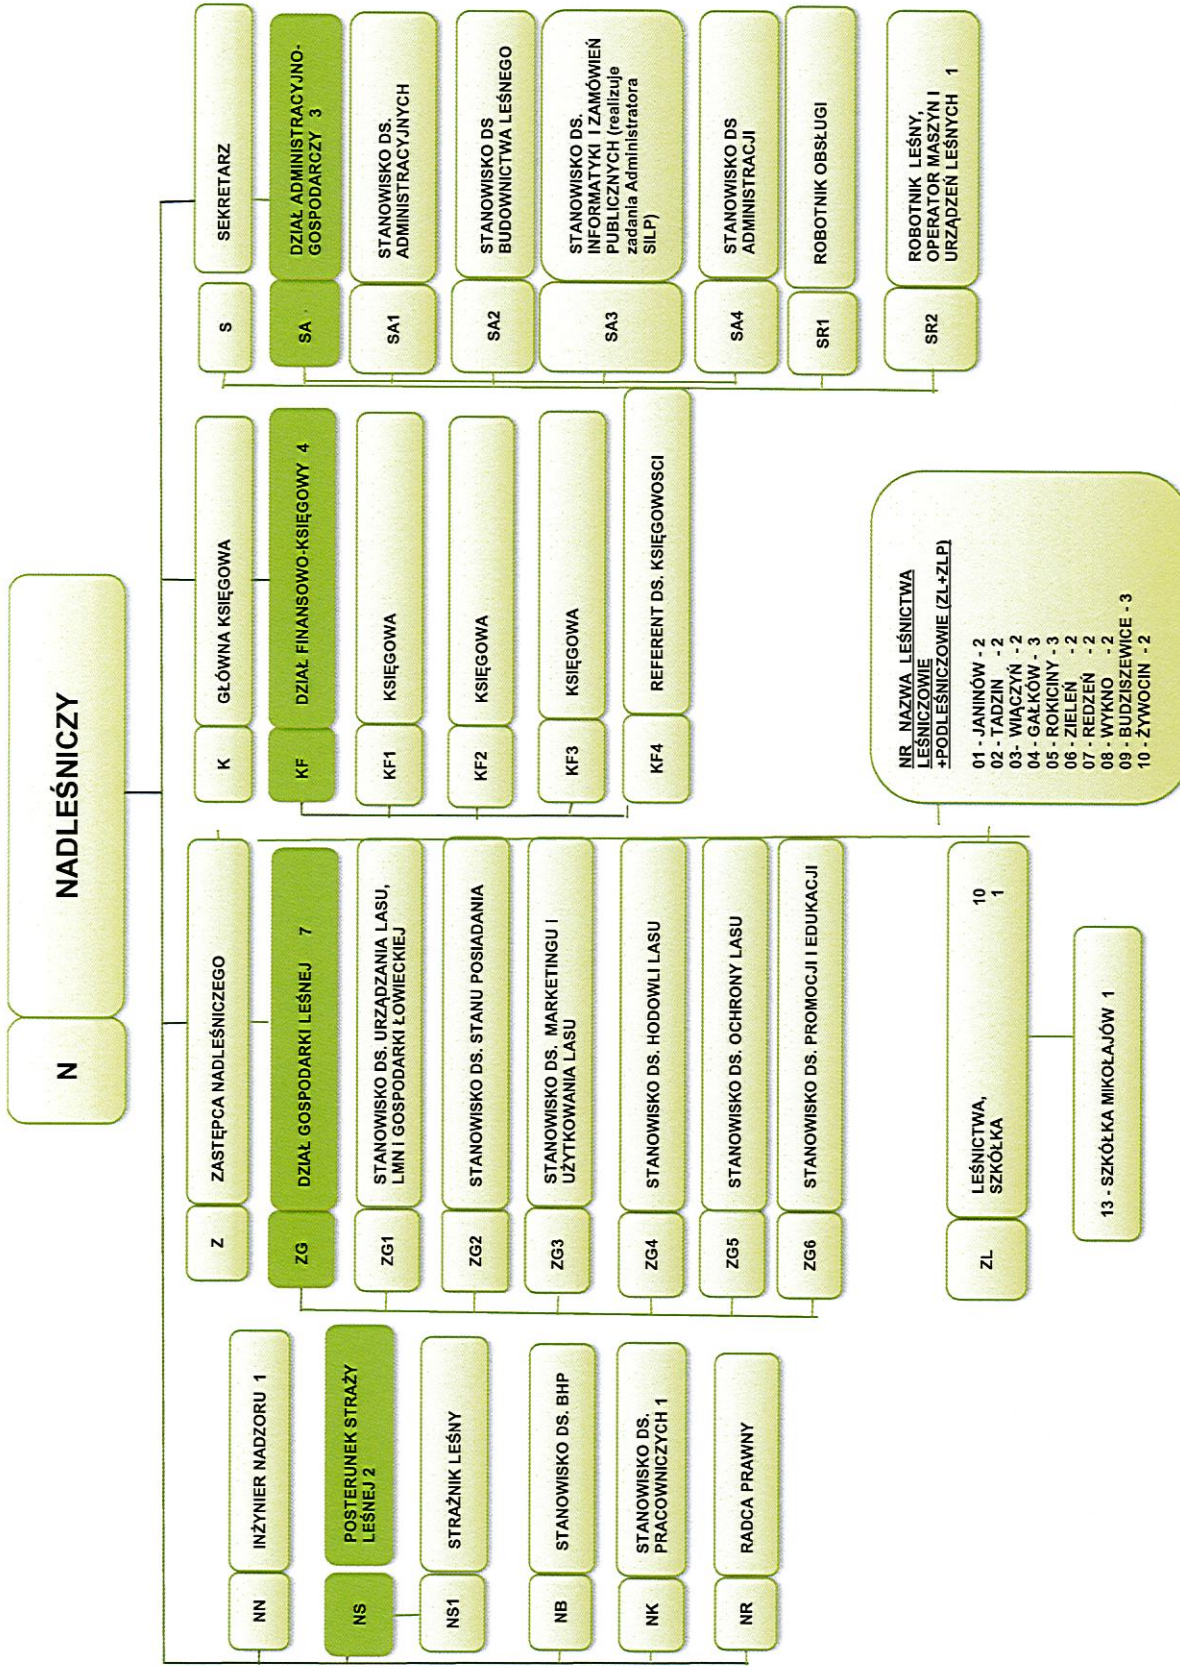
N

NADLEŚNICZY

NN
INŻYNIER NADZORU 1

NS
POSTERUNEK STRAŻY LEŚNEJ 2

NS1
STRAŻNIK LEŚNY

NB
STANOWISKO DS. BHP

NK
STANOWISKO DS. PRACOWNICZYCH 1

NR
RADCA PRAWNY

Z
ZASTĘPCA NADLEŚNICZEGO

ZG
DZIAŁ GOSPODARKI LEŚNEJ 7

ZG1
STANOWISKO DS. URZĄDZANIA LASU, LMN I GOSPODARKI ŁOWIECKIEJ

ZG2
STANOWISKO DS. STANU POSIADANIA

ZG3
STANOWISKO DS. MARKETINGU I UŻYTKOWANIA LASU

ZG4
STANOWISKO DS. HODOWLI LASU

ZG5
STANOWISKO DS. OCHRONY LASU

ZG6
STANOWISKO DS. PROMOCJI I EDUKACJI

ZL
LEŚNICTWA, SZKÓŁKA 10 1

13 - SZKÓŁKA MIKOŁAJÓW 1

K
GŁÓWNA KSIĘGOWA

KF
DZIAŁ FINANSOWO-KSIĘGOWY 4

KF1
KSIĘGOWA

KF2
KSIĘGOWA

KF3
KSIĘGOWA

KF4
REFERENT DS. KSIĘGOWOSCI

NR NAZWA LEŚNICTWA
LEŚNICZOWIE +PODLEŚNICZOWIE (ZL+ZLP)
01 - JANINÓW - 2
02 - TADZIN - 2
03 - WIĄCZYŃ - 2
04 - GAŁKÓW - 3
05 - ROKICINY - 3
06 - ZIELEŃ - 2
07 - REDZEŃ - 2
08 - WYKNO - 2
09 - BUDZISZEWICE - 3
10 - ŻYWOCIN - 2

S
SEKRETARZ

SA
DZIAŁ ADMINISTRACYJNO-GOSPODARCZY 3

SA1
STANOWISKO DS. ADMINISTRACYJNYCH

SA2
STANOWISKO DS BUDOWNICTWA LEŚNEGO

SA3
STANOWISKO DS. INFORMATYKI I ZAMÓWIEŃ PUBLICZNYCH (realizuje zadania Administratora SILP)

SA4
STANOWISKO DS ADMINISTRACJI

SR1
ROBOTNIK OBSŁUGI

SR2
ROBOTNIK LEŚNY, OPERATOR MASZYN I URZĄDZEŃ LEŚNYCH 1